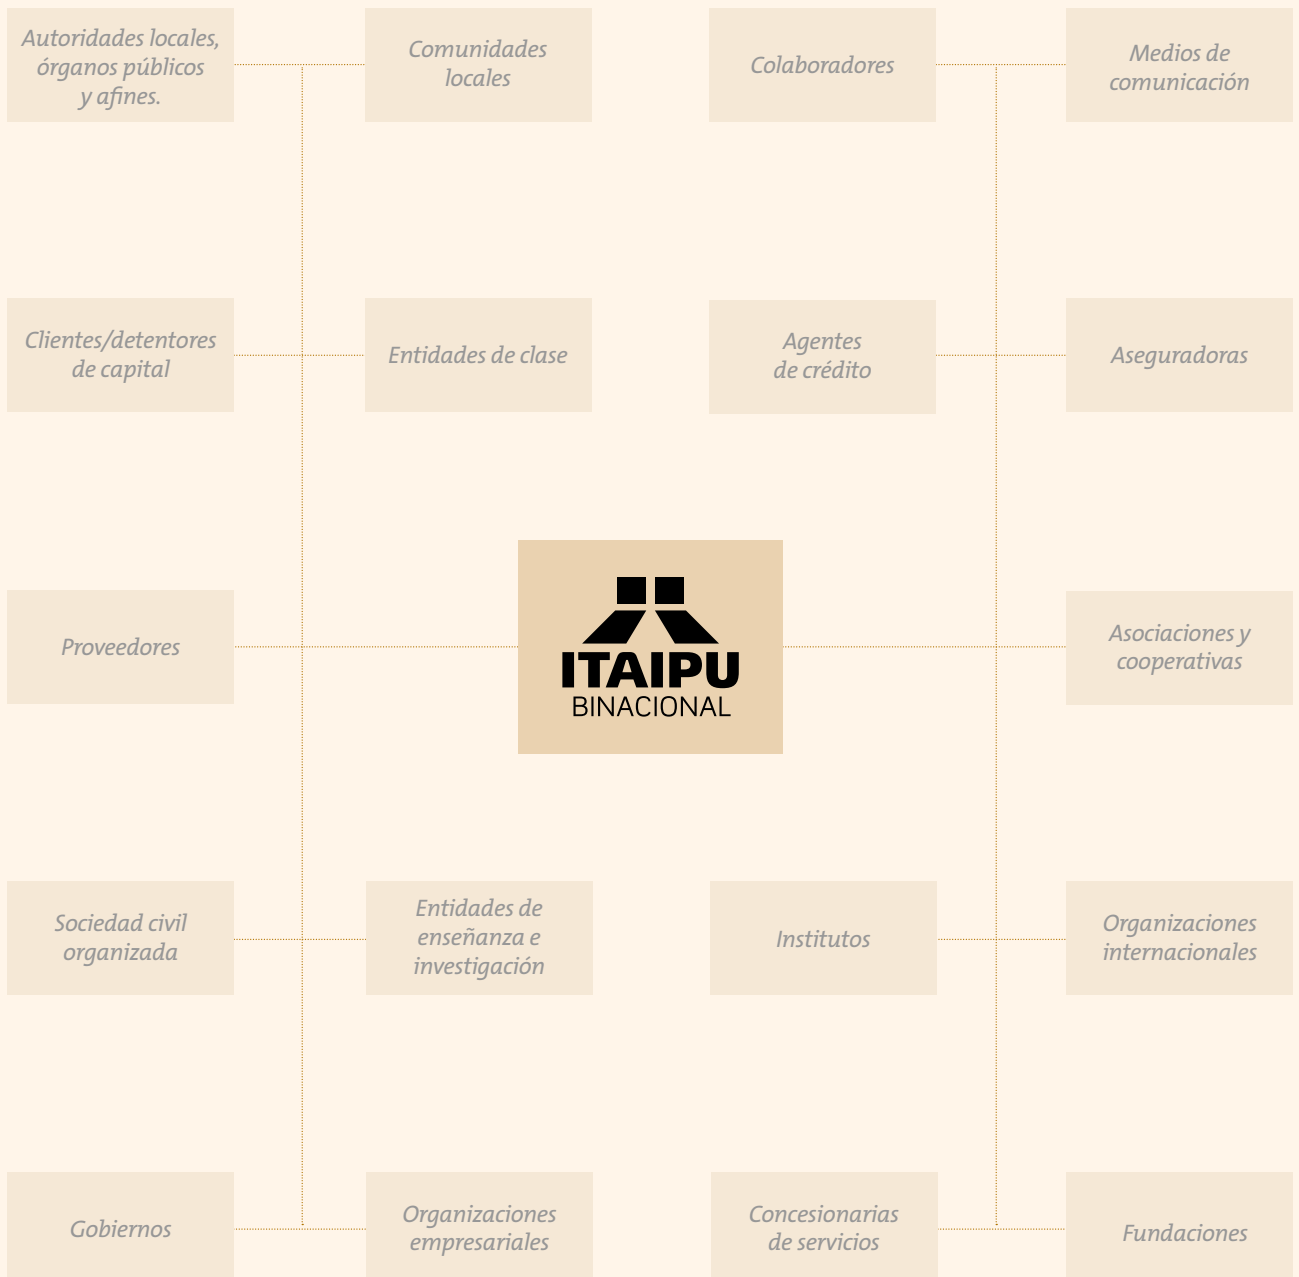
Autoridades locales, órganos públicos y afines.

Comunidades locales

Colaboradores

Medios de comunicación

Clientes/detentores de capital

Entidades de clase

Agentes de crédito

Aseguradoras

Proveedores

ITAIPU
BINACIONAL

Asociaciones y cooperativas

Sociedad civil organizada

Entidades de enseñanza e investigación

Institutos

Organizaciones internacionales

Gobiernos

Organizaciones empresariales

Concesionarias de servicios

Fundaciones